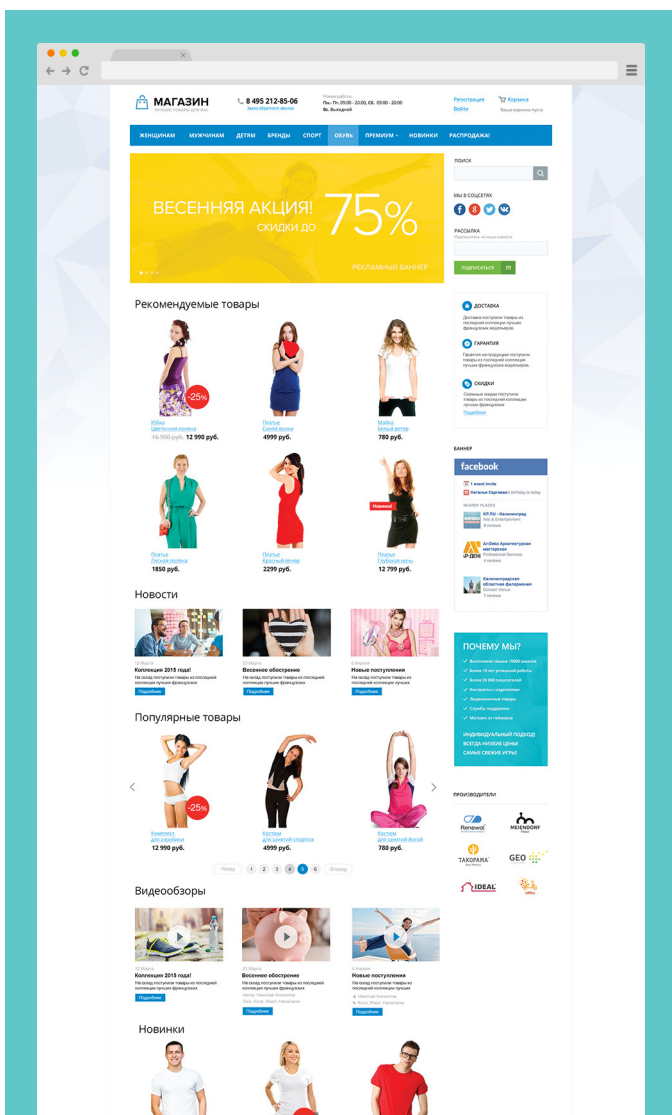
МАГАЗИН
лучшие товары для вас

8 495 212-85-06
Заказ обратного звонка

Режим работы:
Пн.-Пт. 09:00 - 20:00, Сб. 09:00 - 20:00
Вс. Выходной

Регистрация
Войти

Корзина
Ваша корзина пуста

ЖЕНЩИНАМ МУЖЧИНАМ ДЕТЯМ БРЕНДЫ СПОРТ ОБУВЬ ПРЕМИУМ НОВИНКИ РАСПРОДАЖА!

ВЕСЕННЯЯ АКЦИЯ! СКИДКИ ДО 75%
РЕКЛАМНЫЙ БАННЕР

ПОИСК

МЫ В СОЦСЕТЯХ

РАССЫЛКА
ПОДПИСАТЬСЯ

Рекомендуемые товары

-25%
Юбка
Цветочная поляна
16 990 руб. 12 990 руб.

Платье
Синяя волна
4999 руб.

Майка
Белый ветер
780 руб.

Платье
Лесная поляна
1850 руб.

Платье
Красный вечер
2299 руб.

Новинка
Платье
Глубокая ночь
12 799 руб.

ДОСТАВКА
ГАРАНТИЯ
СКИДКИ

БАННЕР

facebook

Новости

Коллекция 2015 года!
Подробнее

Весеннее обострение
Подробнее

Новые поступления
Подробнее

ПОЧЕМУ МЫ?
ИНДИВИДУАЛЬНЫЙ ПОДХОД
ВСЕГДА НИЗКИЕ ЦЕНЫ
САМЫЕ СВЕЖИЕ ИГРЫ!

Популярные товары

-25%
Комплект
для аэробики
12 990 руб.

Костюм
для занятий спортом
4999 руб.

Костюм
для занятий йогой
780 руб.

ПРОИЗВОДИТЕЛИ
Renewal MEINDORF TAKOPAMA GEO IDEAL

Назад 1 2 3 4 5 6 Вперед

Видеообзоры

Коллекция 2015 года!
Подробнее

Весеннее обострение
Подробнее

Новые поступления
Подробнее

Новинки